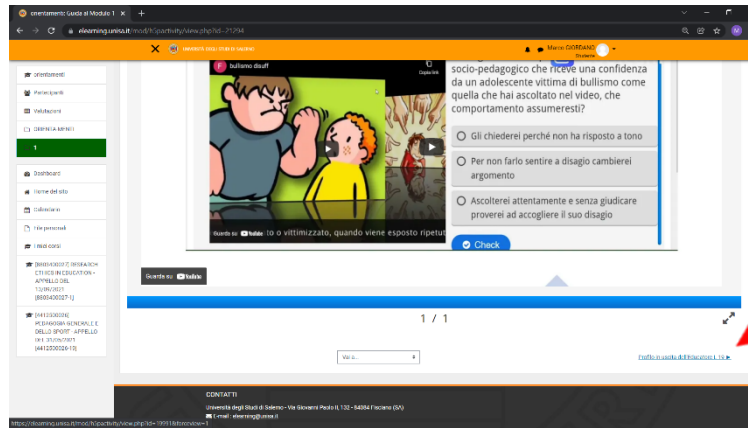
orientamento: Guida al Modulo 1 ×

elearning.unisa.it/mod/h5pactivity/view.php?id=21294

UNIVERSITÀ DEGLI STUDI DI SALERNO

Marco GIORDANO
Studente

orientamenti

Partecipanti

Valutazioni

ORIENTAMENTI

1

Dashboard

Home del sito

Calendario

File personali

I miei corsi

[8800400027] RESEARCH ETHICS IN EDUCATION - APPELLO DEL 12/09/2021 [8800400027-1]

[4412300026] PEDAGOGIA GENERALE E DELLO SPORT - APPELLO DEL 31/05/2021 [4412300026-10]

F bullismo disuff

Copia link

Guarda su YouTube to o vittimizzato, quando viene esposto ripetut

socio-pedagogico che riceve una confidenza da un adolescente vittima di bullismo come quella che hai ascoltato nel video, che comportamento assumeresti?

Gli chiederei perché non ha risposto a tono

Per non farlo sentire a disagio cambierei argomento

Ascolterei attentamente e senza giudicare proverei ad accogliere il suo disagio

Check

Guarda su YouTube

1 / 1

Vai a...

Profilo in uscita dall'istruzione L 19 ►

CONTATTI

Università degli Studi di Salerno - Via Giovanni Paolo II, 132 - 84084 Fisciano (SA)

E-mail: elearning@unisa.it

https://elearning.unisa.it/mod/h5pactivity/view.php?id=19291&forceview=1